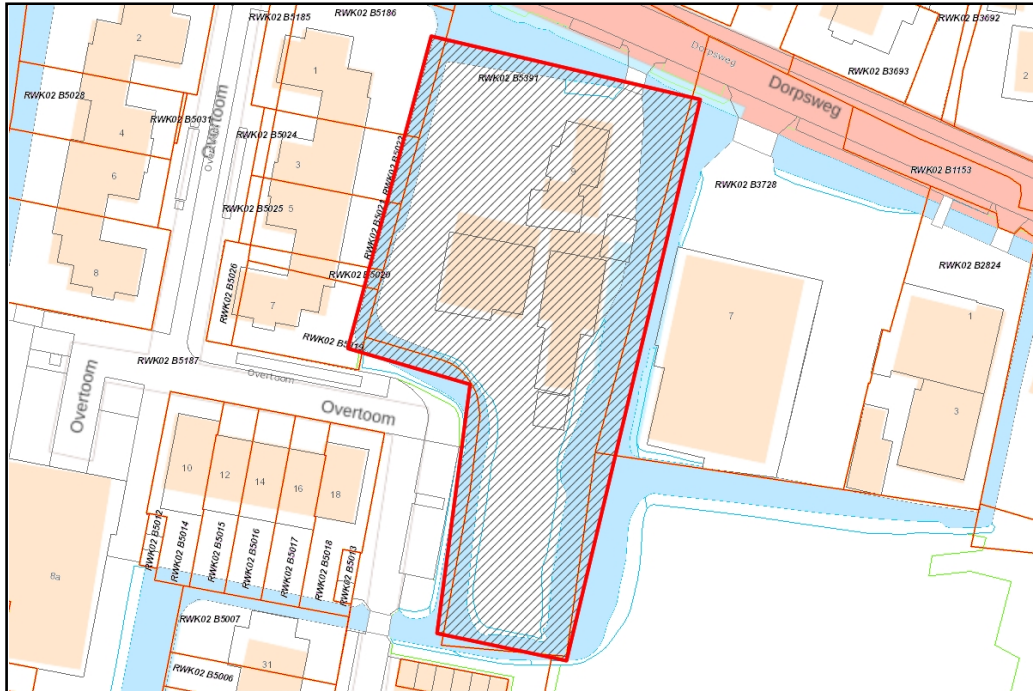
RWK02 B5185
RWK02 B5186
RWK02 B3692
2
2
Dorpsweg
RWK02 B5391
1
RWK02 B3693
Dorpsweg
RWK02 B5028
Overtoom
RWK02 B5031
4
RWK02 B5024
RWK02 B5022
Overtoom
3
RWK02 B1153
6
RWK02 B5021
RWK02 B3728
RWK02 B5025
5
8
RWK02 B2824
RWK02 B5026
RWK02 B5020
7
7
1
RWK02 B5019
RWK02 B5187
Overtoom
Overtoom
Overtoom
3
10
12
14
16
18
RWK02 B5012
RWK02 B5014
RWK02 B5015
RWK02 B5016
RWK02 B5017
RWK02 B5018
RWK02 B5013
8a
RWK02 B5007
31
RWK02 B5006